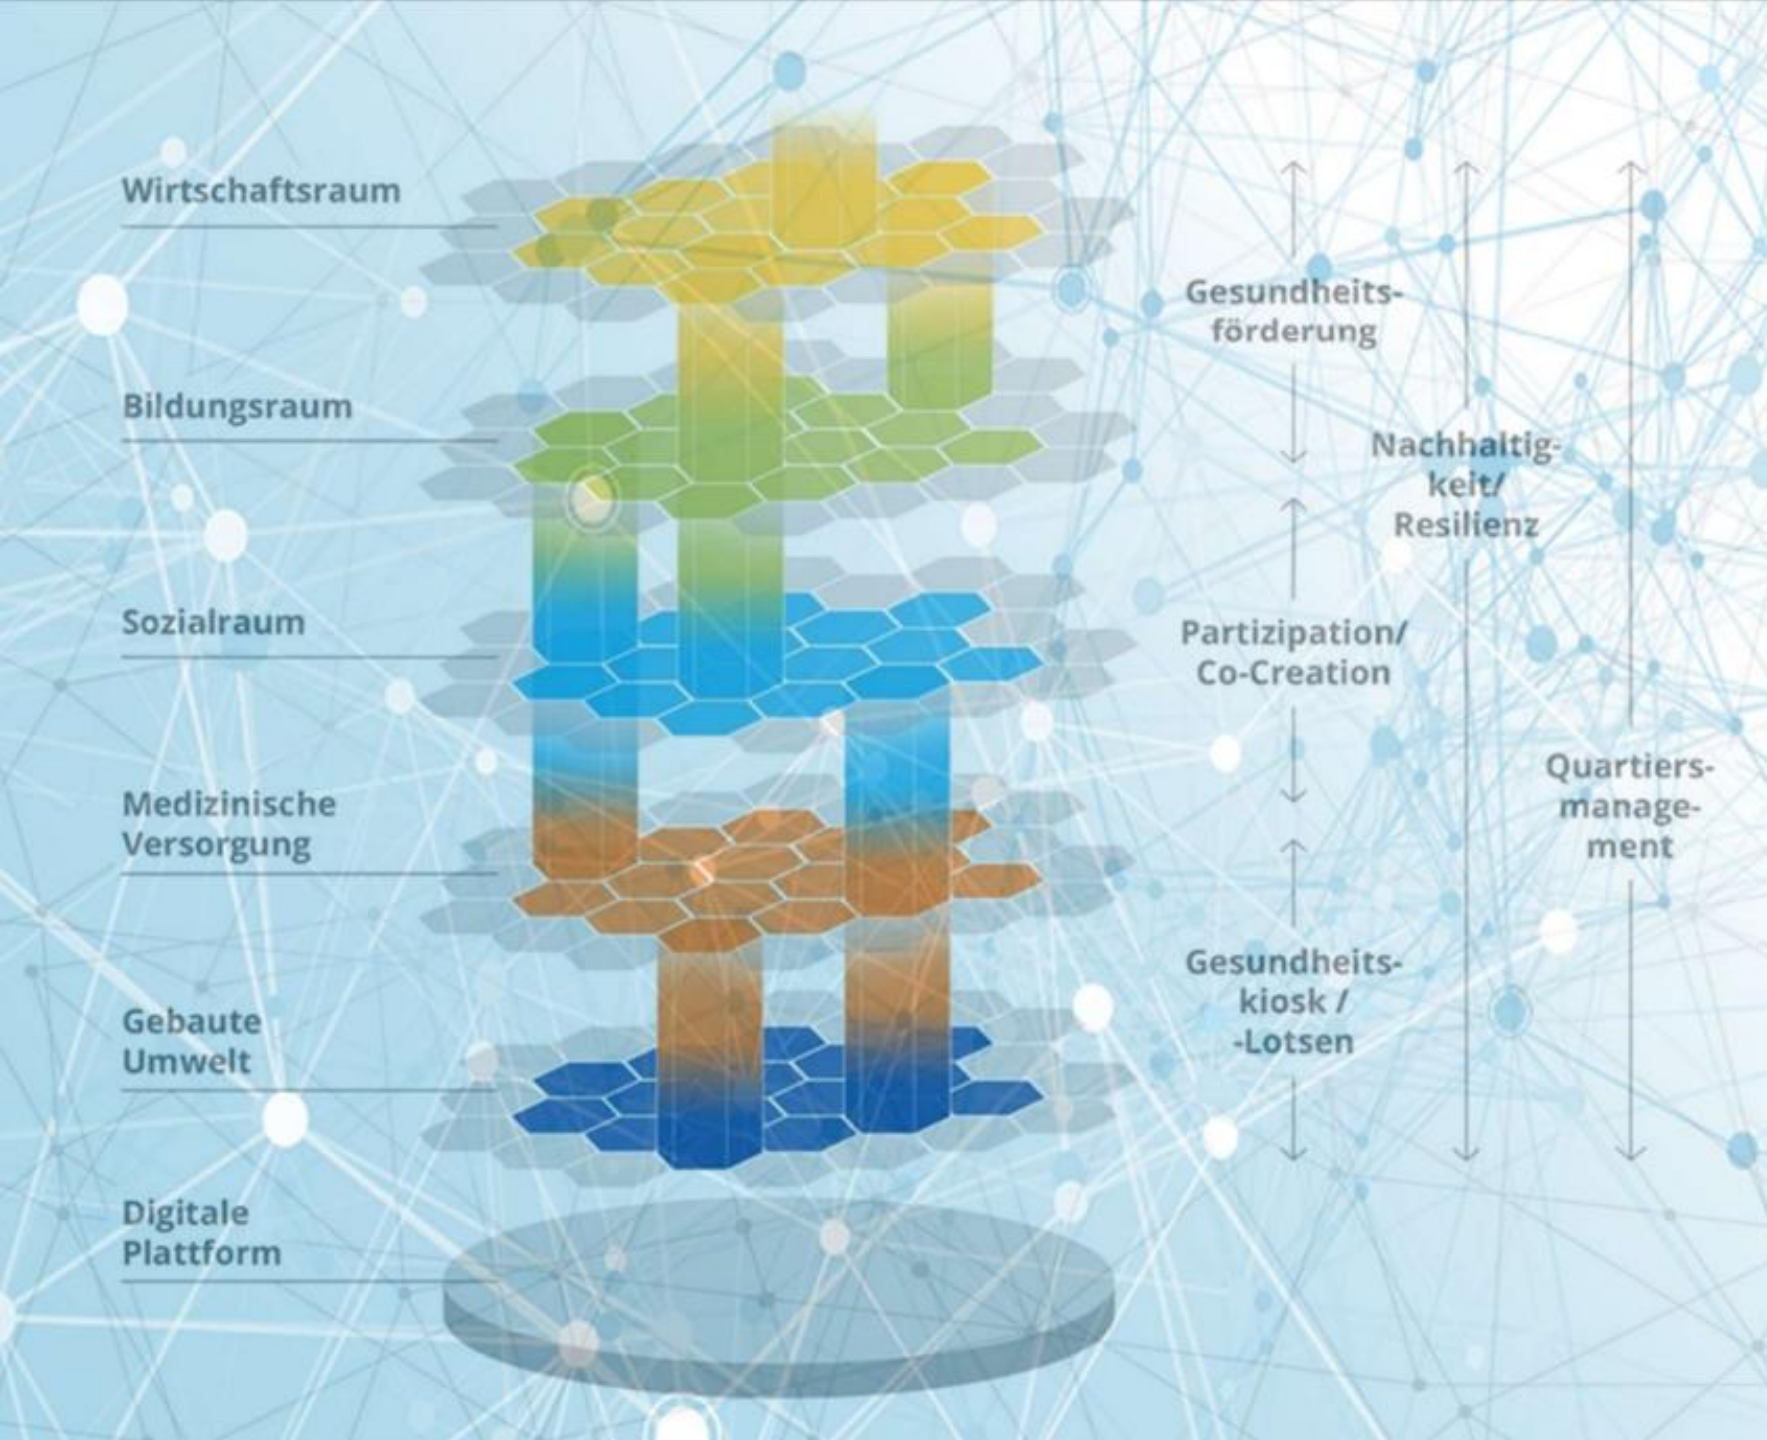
Wirtschaftsraum

Bildungsraum

Sozialraum

Medizinische Versorgung

Gebaute Umwelt

Digitale Plattform

Gesundheitsförderung

Partizipation/ Co-Creation

Gesundheitskiosk / -Lotsen

Nachhaltigkeit/ Resilienz

Quartiersmanagement